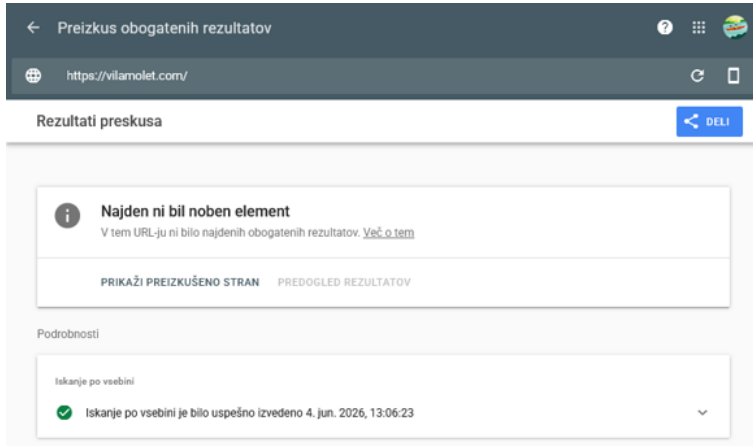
Preizkus obogatenih rezultatov

https://vilamolet.com/

Rezultati preskusa

DELI

Najden ni bil noben element

V tem URL-ju ni bilo najdenih obogatenih rezultatov. Več o tem

PRIKAŽI PREIZKUŠENO STRAN

PREDOGLED REZULTATOV

Podrobnosti

Iskanje po vsebini

Iskanje po vsebini je bilo uspešno izvedeno 4. jun. 2026, 13:06:23